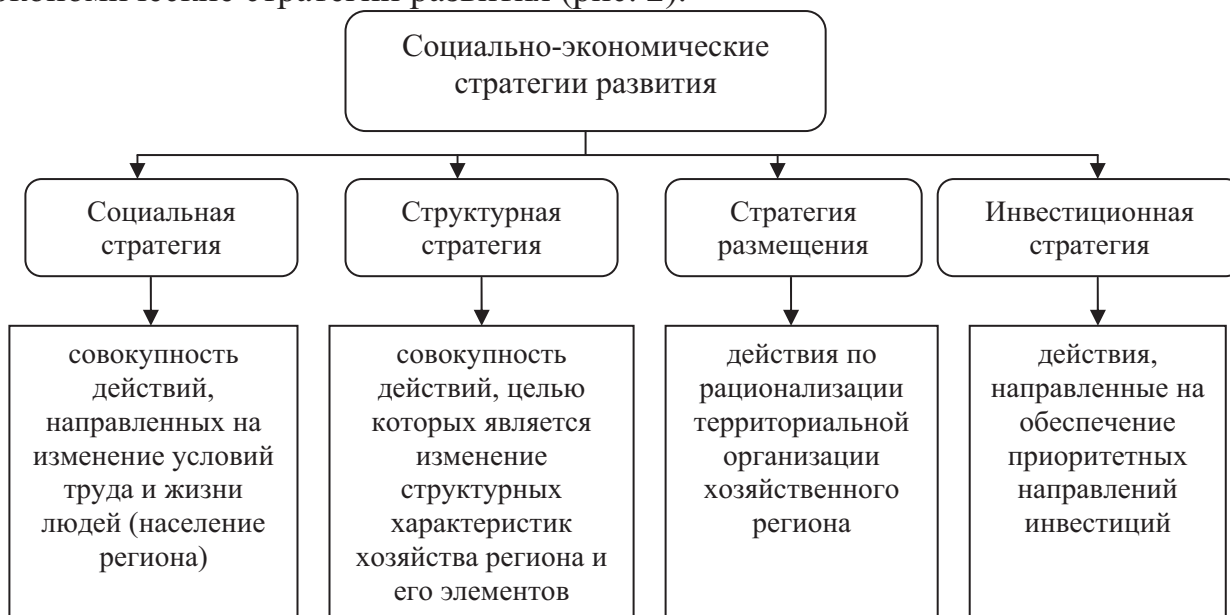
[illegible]экономические стратегии развития (рис. 2).

Социально-экономические стратегии развития

Социальная стратегия

Структурная стратегия

Стратегия размещения

Инвестиционная стратегия

совокупность действий, направленных на изменение условий труда и жизни людей (население региона)

совокупность действий, целью которых является изменение структурных характеристик хозяйства региона и его элементов

действия по рационализации территориальной организации хозяйственного региона

действия, направленные на обеспечение приоритетных направлений инвестиций